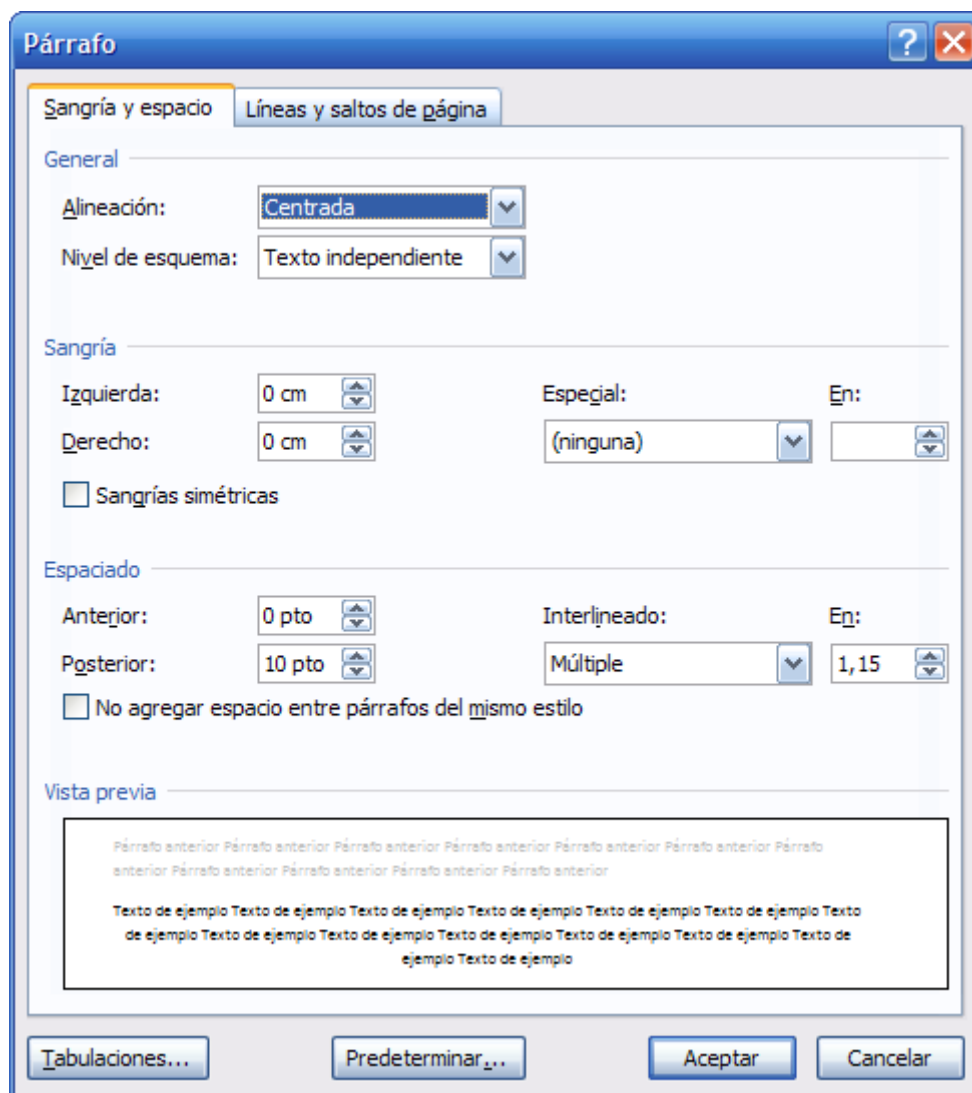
Párrafo

Sangría y espacio | Líneas y saltos de página

General

Alineación: Centrada

Nivel de esquema: Texto independiente

Sangría

Izquierda: 0 cm

Derecho: 0 cm

Especial: (ninguna)

En:

Sangrías simétricas

Espaciado

Anterior: 0 pto

Posterior: 10 pto

Interlineado: Múltiple

En: 1,15

No agregar espacio entre párrafos del mismo estilo

Vista previa

Párrafo anterior Párrafo anterior Párrafo anterior Párrafo anterior Párrafo anterior Párrafo anterior Párrafo anterior Párrafo anterior Párrafo anterior Párrafo anterior Párrafo anterior

Texto de ejemplo Texto de ejemplo Texto de ejemplo Texto de ejemplo Texto de ejemplo Texto de ejemplo Texto de ejemplo Texto de ejemplo Texto de ejemplo Texto de ejemplo Texto de ejemplo Texto de ejemplo Texto de ejemplo Texto de ejemplo Texto de ejemplo

Tabulaciones... | Predeterminar... | Aceptar | Cancelar